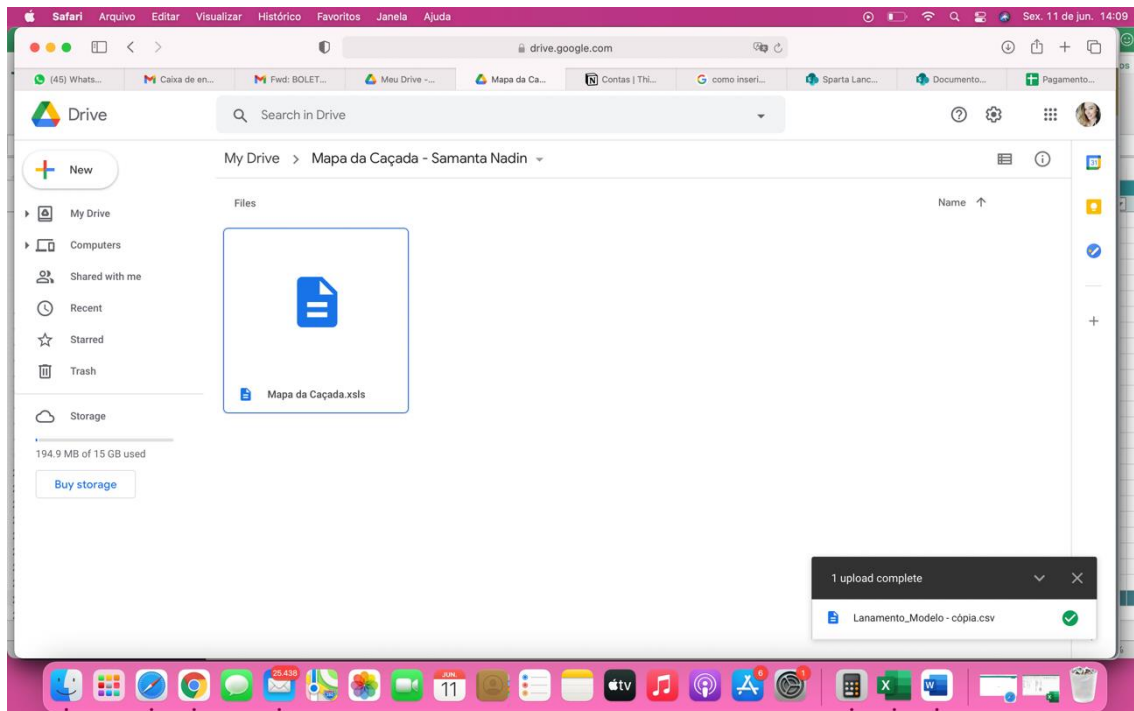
Safari Arquivo Editar Visualizar Histórico Favoritos Janela Ajuda

Sex. 11 de jun. 14:09

drive.google.com

(45) Whats... | Caixa de en... | Fwd: BOLET... | Meu Drive -... | Mapa da Ca... | Contas | Thi... | como inseri... | Sparta Lanc... | Documento... | Pagamento...

Drive

Search in Drive

New

My Drive

Computers

Shared with me

Recent

Starred

Trash

Storage

194.9 MB of 15 GB used

Buy storage

My Drive > Mapa da Caçada - Samanta Nadin

Files

Name

Mapa da Caçada.xsls

1 upload complete

Lanamento_Modelo - cópia.csv

25.438

JUN.
11

6

1